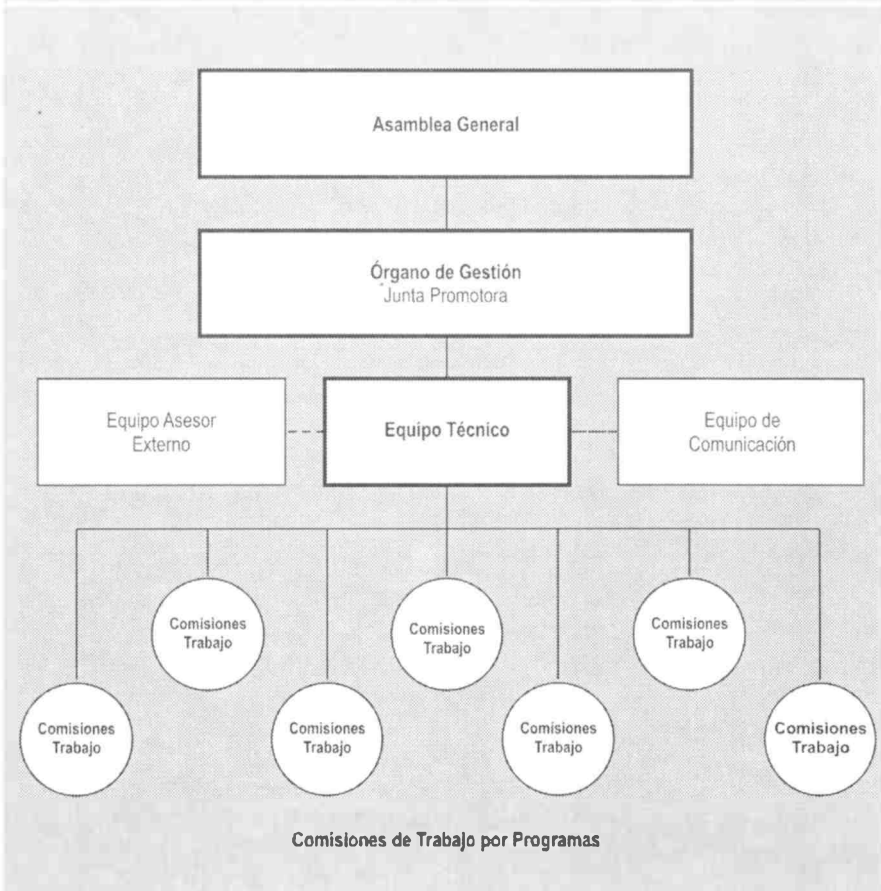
Asamblea General

Órgano de Gestión
Junta Promotora

Equipo Asesor Externo

Equipo Técnico

Equipo de Comunicación

Comisiones Trabajo

Comisiones Trabajo

Comisiones Trabajo

Comisiones Trabajo

Comisiones Trabajo

Comisiones Trabajo

Comisiones Trabajo

Comisiones Trabajo

Comisiones de Trabajo por Programas